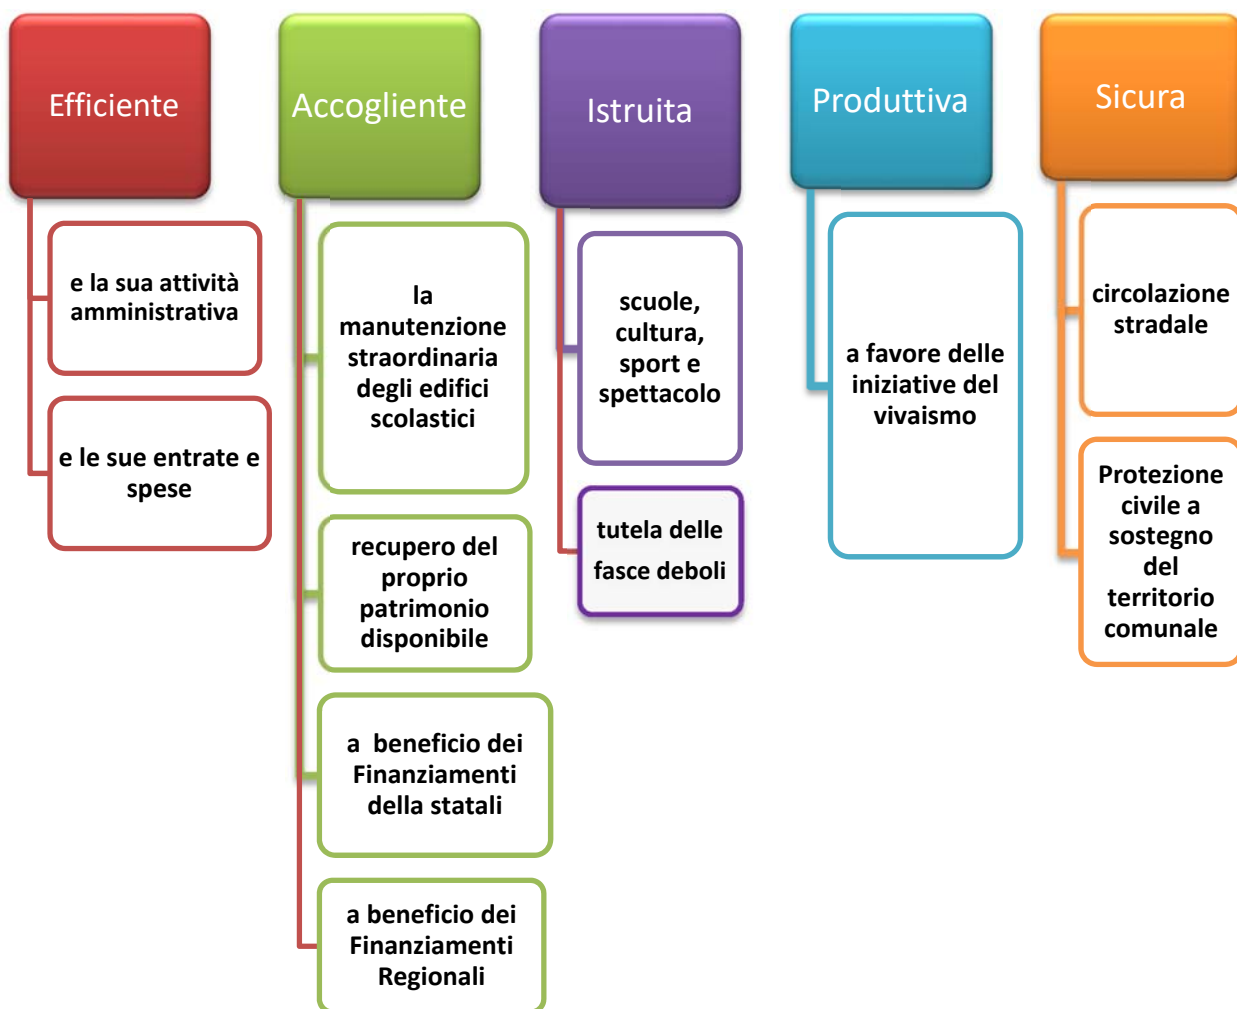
Efficiente

e la sua attività amministrativa

e le sue entrate e spese

Accogliente

la manutenzione straordinaria degli edifici scolastici

recupero del proprio patrimonio disponibile

a beneficio dei Finanziamenti della statali

a beneficio dei Finanziamenti Regionali

Istruita

scuole, cultura, sport e spettacolo

tutela delle fasce deboli

Produttiva

a favore delle iniziative del vivaismo

Sicura

circolazione stradale

Protezione civile a sostegno del territorio comunale